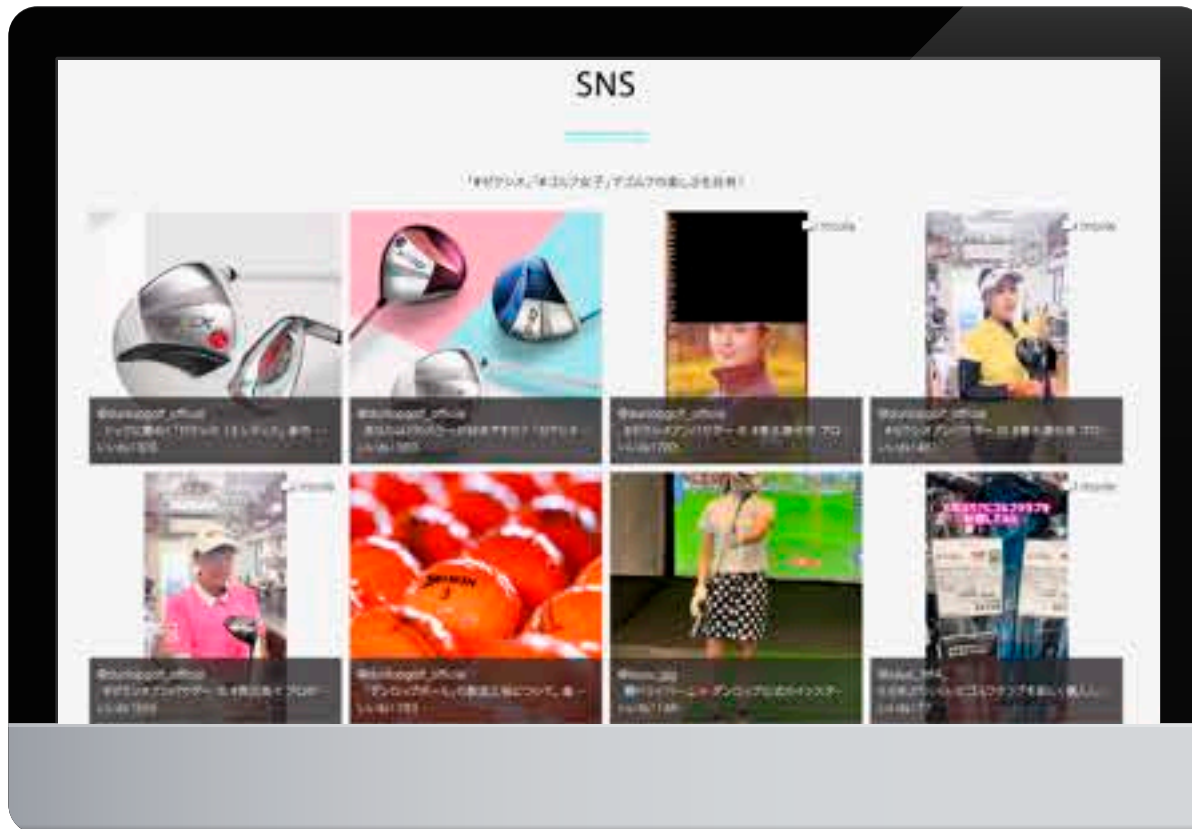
SNS

「#ゼクシオ」「#ゴルフ女子」でゴルフの楽しさを共有!

@dunlopgolf_official
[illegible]
いいね!

@dunlopgolf_official
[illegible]
いいね!

movie

@dunlopgolf_official
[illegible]
いいね!

movie

@dunlopgolf_official
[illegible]
いいね!

movie

@dunlopgolf_official
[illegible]
いいね!

@dunlopgolf_official
「ダンロップボール」の製造工場について、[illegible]
いいね!

@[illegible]
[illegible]
いいね!

movie

@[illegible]
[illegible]
いいね!